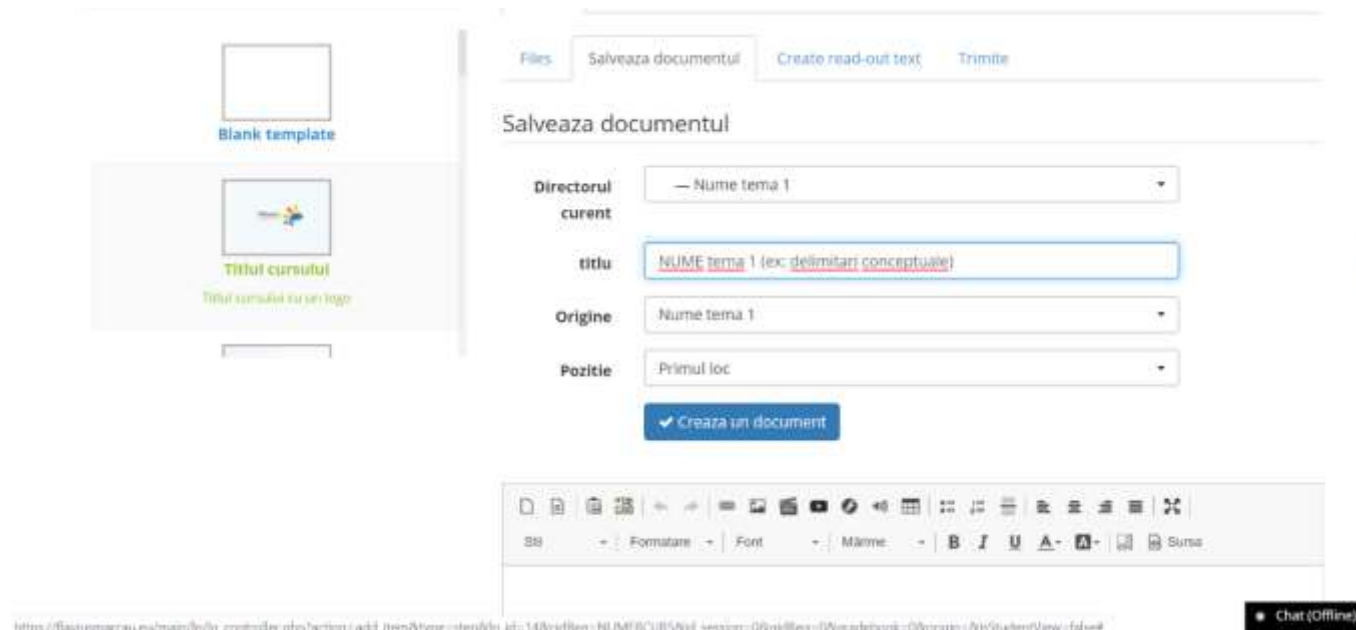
Blank template

Titlul cursului

Titlul cursului cu un logo

Files | Salveaza documentul | Create read-out text | Trimite

Salveaza documentul

Directorul curent — Nume tema 1

titlu NUME tema 1 (ex: delimitari conceptuale)

Origine Nume tema 1

Pozitie Primul loc

✔ Creaza un document

Stil | Formatare | Font | Mărime | B I U A- | Sursa

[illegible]

• Chat (Offline)